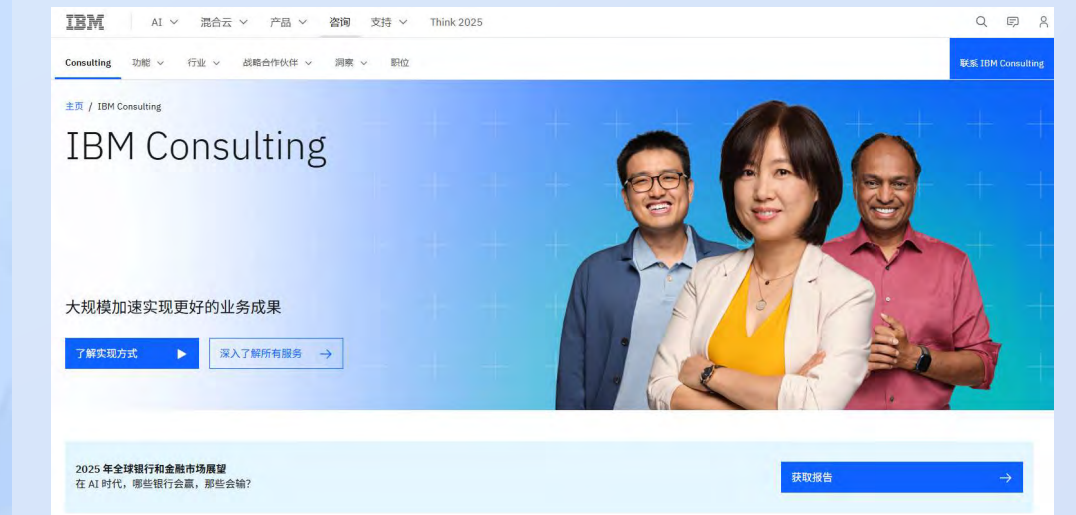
IBM AI 混合云 产品 咨询 支持 Think 2025

Consulting 功能 行业 战略合作伙伴 洞察 职位 联系 IBM Consulting

主页 / IBM Consulting

IBM Consulting

大规模加速实现更好的业务成果

了解实现方式

深入了解所有服务

2025 年全球银行和金融市场展望
在 AI 时代，哪些银行会赢，那些会输？

获取报告